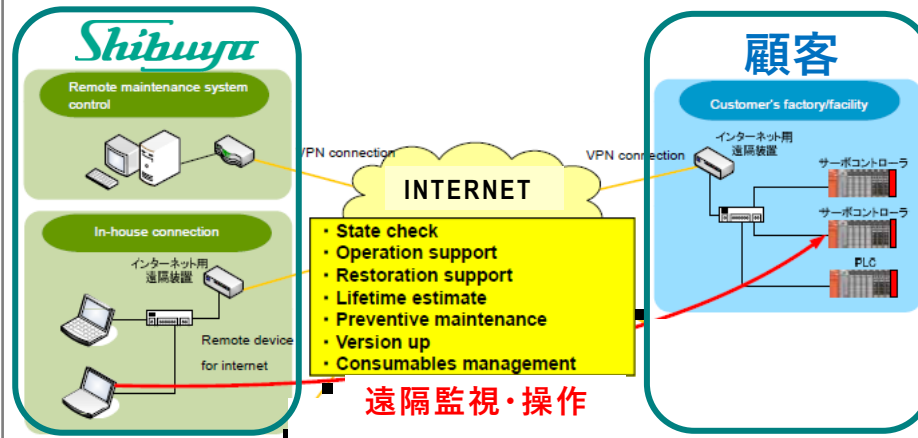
Shibuya

Remote maintenance system control

VPN connection

In-house connection

インターネット用遠隔装置

Remote device for internet

INTERNET

・State check
・Operation support
・Restoration support
・Lifetime estimate
・Preventive maintenance
・Version up
・Consumables management

遠隔監視・操作

顧客

Customer's factory/facility

VPN connection

インターネット用遠隔装置

サーボコントローラ

サーボコントローラ

PLC